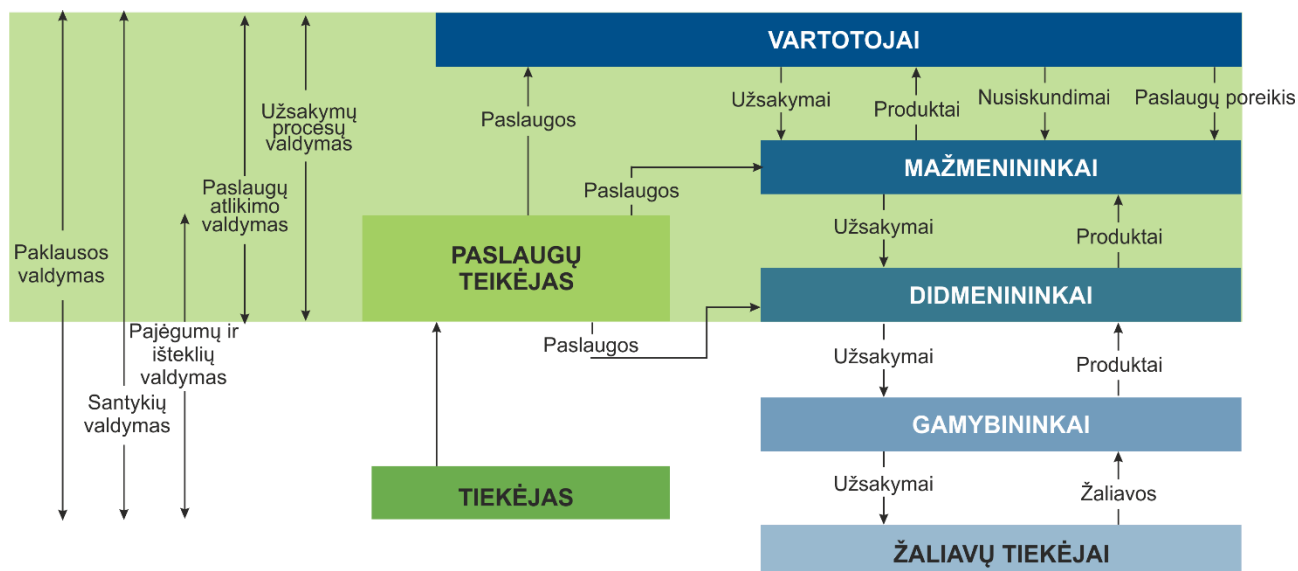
VARTOTOJAI

Užsakymai
Produktai
Nusiskundimai
Paslaugų poreikis

Užsakymų procesų valdymas

Paslaugų atlikimo valdymas

Paklausos valdymas

Paslaugos

Paslaugos

MAŽMENININKAI

Užsakymai
Produktai

PASLAUGŲ TEIKĖJAS

DIDMENININKAI

Pajėgumų ir išteklių valdymas

Santykių valdymas

Paslaugos

Užsakymai
Produktai

GAMYBININKAI

Užsakymai
Žaliavos

TIEKĖJAS

ŽALIAVŲ TIEKĖJAI